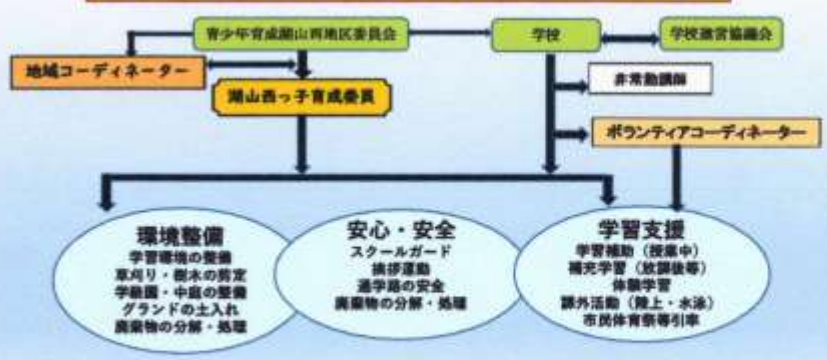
青少年育成湖山西地区委員会

学校

学校運営協議会

地域コーディネーター

湖山西っ子育成委員

非常勤講師

ボランティアコーディネーター

環境整備
学習環境の整備
草刈り・樹木の剪定
学級園・中庭の整備
グランドの土入れ
廃棄物の分解・処理

安心・安全
スクールガード
挨拶運動
通学路の安全
廃棄物の分解・処理

学習支援
学習補助（授業中）
補充学習（放課後等）
体験学習
課外活動（陸上・水泳）
市民体育祭等引率